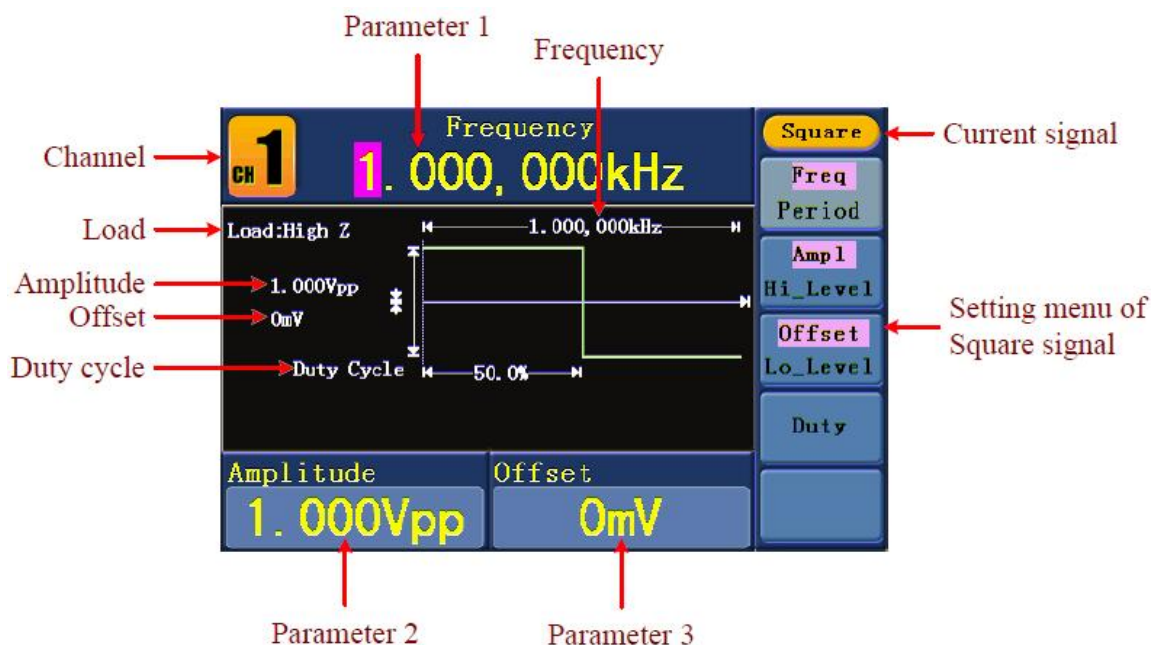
Parameter 1

Frequency

Channel

CH 1

Frequency

1.000,000kHz

Square

Current signal

Freq

Period

Load

Load:High Z

1.000,000kHz

Amplitude

1.000Vpp

Offset

0mV

Duty cycle

Duty Cycle

50.0%

Ampl

Hi_Level

Offset

Lo_Level

Setting menu of Square signal

Duty

Amplitude

1.000Vpp

Offset

0mV

Parameter 2

Parameter 3